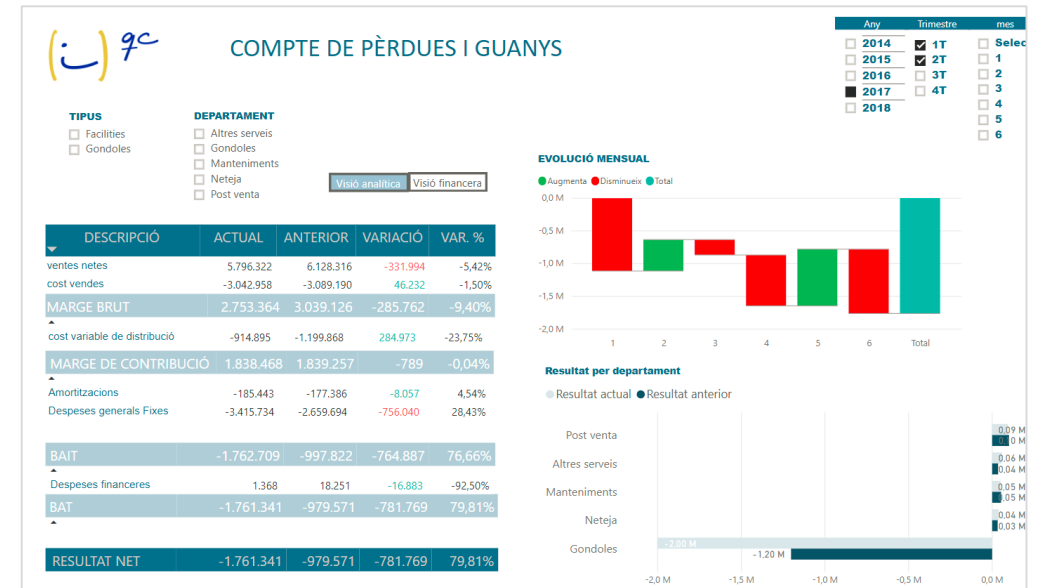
$(\dot{\iota})$ 9c

COMPTE DE PÈRDUES I GUANYS

| Any | Trimestre | mes |
|---|---|---|
| 2014 | 1T | Selec |
| 2015 | 2T | 1 |
| 2016 | 3T | 2 |
| 2017 | 4T | 3 |
| 2018 | | 4 |
| | | 5 |
| | | 6 |

TIPUS
Facilities
Gondoles

DEPARTAMENT
Altres serveis
Gondoles
Manteniments
Neteja
Post venta

Visió analítica Visió financera

| DESCRIPCIÓ | ACTUAL | ANTERIOR | VARIACIÓ | VAR. % |
|---|---|---|---|---|
| ventes netes | 5.796.322 | 6.128.316 | -331.994 | -5,42% |
| cost vendes | -3.042.958 | -3.089.190 | 46.232 | -1,50% |
| MARGE BRUT | 2.753.364 | 3.039.126 | -285.762 | -9,40% |
| cost variable de distribució | -914.895 | -1.199.868 | 284.973 | -23,75% |
| MARGE DE CONTRIBUCIÓ | 1.838.468 | 1.839.257 | -789 | -0,04% |
| Amortitzacions | -185.443 | -177.386 | -8.057 | 4,54% |
| Despeses generals Fixes | -3.415.734 | -2.659.694 | -756.040 | 28,43% |
| BAIT | -1.762.709 | -997.822 | -764.887 | 76,66% |
| Despeses financeres | 1.368 | 18.251 | -16.883 | -92,50% |
| BAT | -1.761.341 | -979.571 | -781.769 | 79,81% |
| RESULTAT NET | -1.761.341 | -979.571 | -781.769 | 79,81% |

EVOLUCIÓ MENSUAL
Augmenta Disminueix Total
0,0 M
-0,5 M
-1,0 M
-1,5 M
-2,0 M
1 2 3 4 5 6 Total

Resultat per departament
Resultat actual Resultat anterior
Post venta 0,09 M 0,0 M
Altres serveis 0,06 M 0,04 M
Manteniments 0,05 M 0,05 M
Neteja 0,04 M 0,03 M
Gondoles -2,00 M -1,20 M
-2,0 M -1,5 M -1,0 M -0,5 M 0,0 M